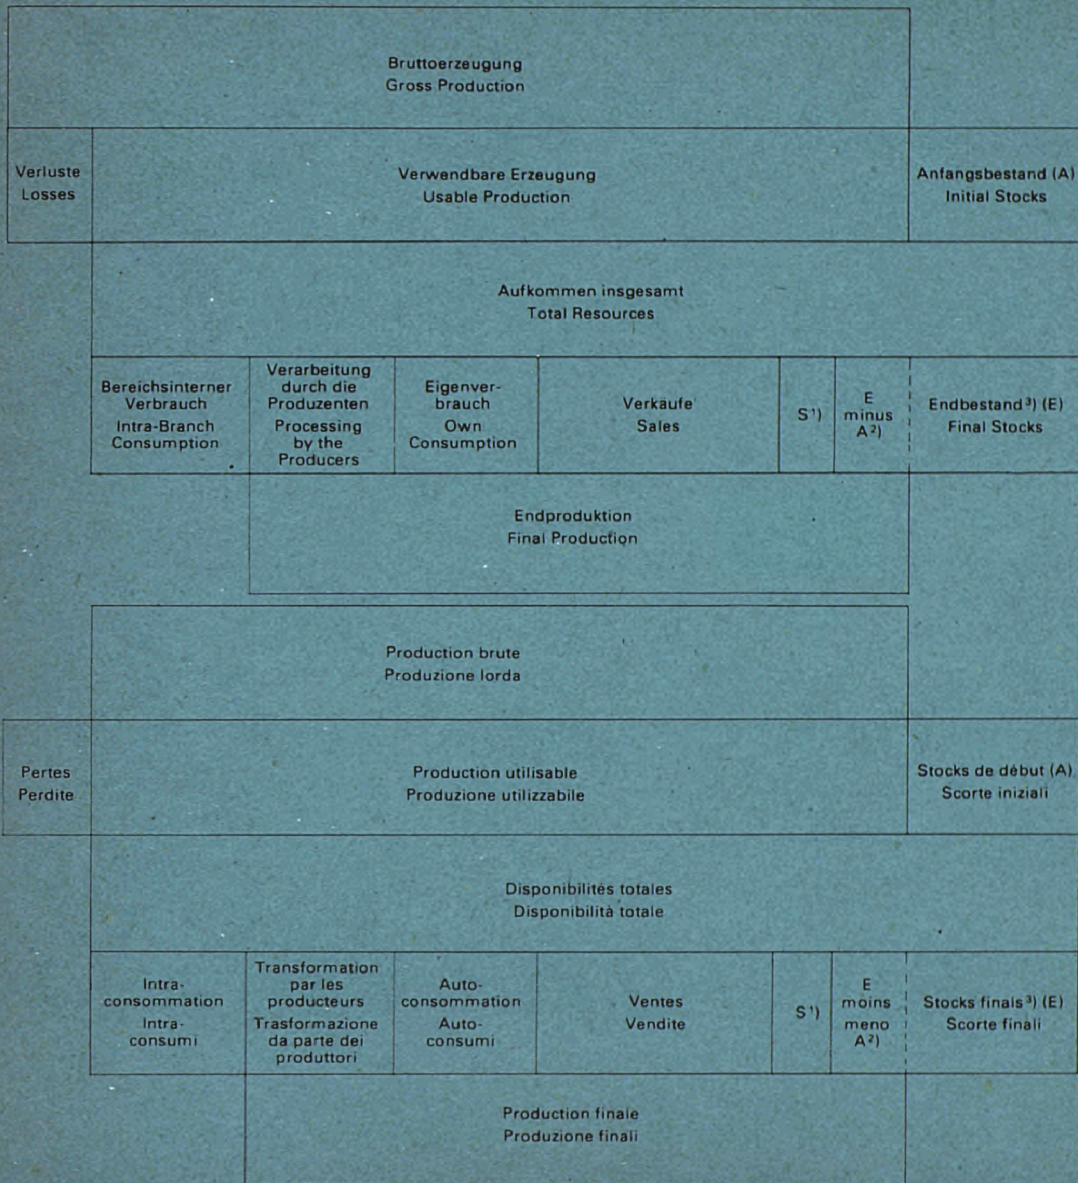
Bruttoerzeugung
Gross Production

Verluste
Losses

Verwendbare Erzeugung
Usable Production

Anfangsbestand (A)
Initial Stocks

Aufkommen insgesamt
Total Resources

Bereichsinterner Verbrauch
Intra-Branch Consumption

Verarbeitung durch die Produzenten
Processing by the Producers

Eigenverbrauch
Own Consumption

Verkäufe
Sales

S¹)

E minus A²)

Endbestand³) (E)
Final Stocks

Endproduktion
Final Production

Production brute
Produzione lorda

Pertes
Perdite

Production utilisable
Produzione utilizzabile

Stocks de début (A)
Scorte iniziali

Disponibilités totales
Disponibilità totale

Intra-consommation
Intra-consumi

Transformation par les producteurs
Trasformazione da parte dei produttori

Auto-consommation
Auto-consumi

Ventes
Vendite

S¹)

E moins meno A²)

Stocks finals³) (E)
Scorte finali

Production finale
Produzione finali